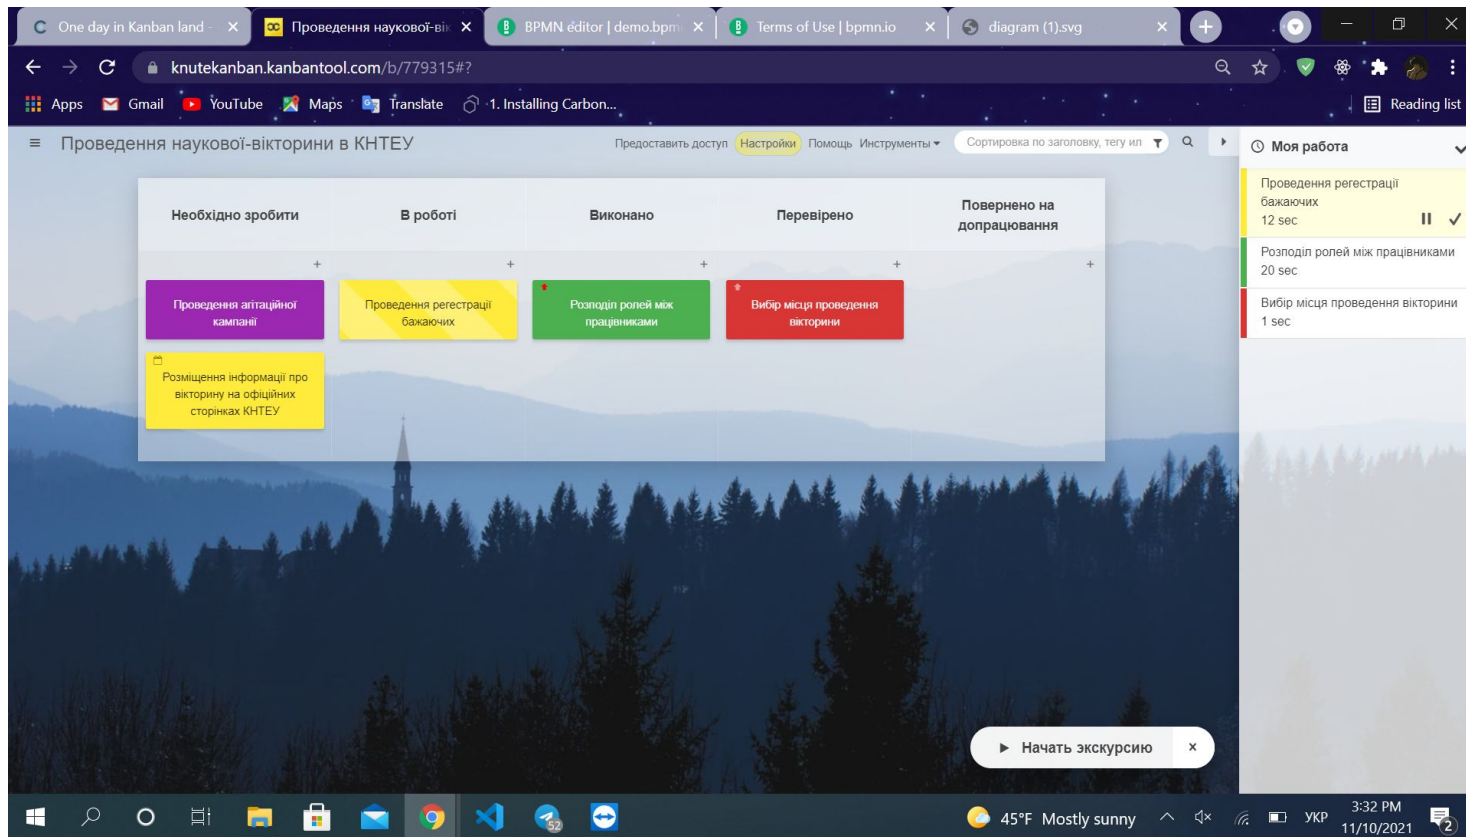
One day in Kanban land - ×
Проведення наукової-вік ×
BPMN editor | demo.bpm ×
Terms of Use | bpmn.io ×
diagram (1).svg ×

knutekanban.kanbantool.com/b/779315#?

Apps Gmail YouTube Maps Translate 1. Installing Carbon... Reading list

Проведення наукової-вікторини в КНТЕУ

Предоставить доступ Настройки Помощь Инструменты Сортировка по заголовку, тегу ил

| Необхідно зробити | В роботі | Виконано | Перевірено | Повернено на допрацювання |
|---|---|---|---|---|
| Проведення агітаційної кампанії | Проведення регестрації бажаючих | Розподіл ролей між працівниками | Вибір місця проведення вікторини | |
| Розміщення інформації про вікторину на офіційних сторінках КНТЕУ | | | | |

Моя работа

Проведення регестрації бажаючих
12 sec

Розподіл ролей між працівниками
20 sec

Вибір місця проведення вікторини
1 sec

Начать экскурсию ×

45°F Mostly sunny УКР 3:32 PM 11/10/2021 52 2